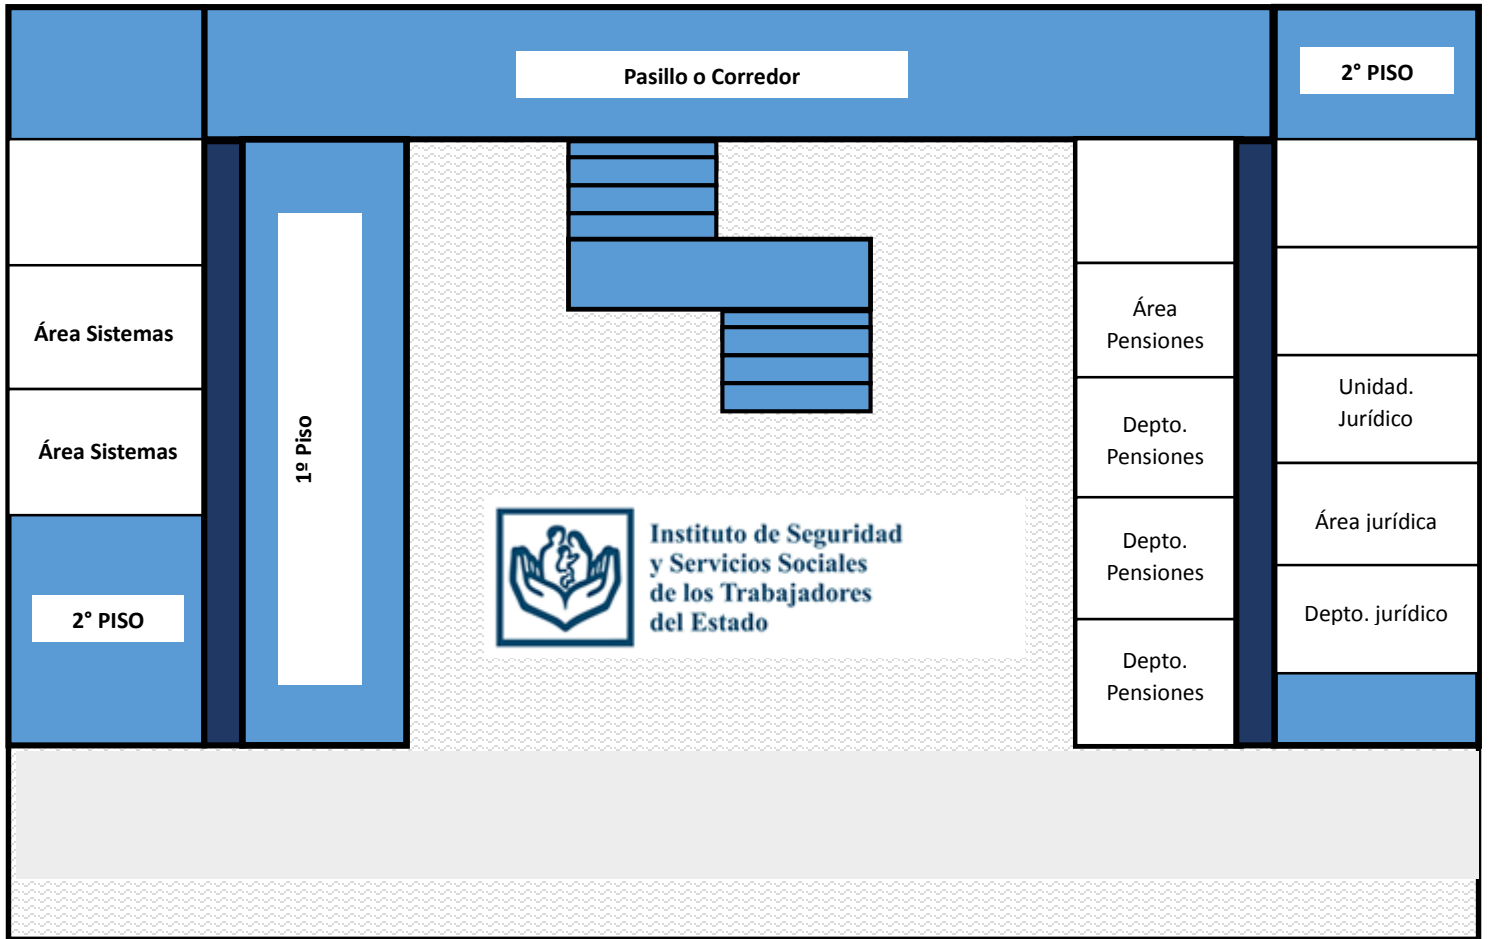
Pasillo o Corredor

2° PISO

Área Sistemas

Área Sistemas

2° PISO

1º Piso

Instituto de Seguridad y Servicios Sociales de los Trabajadores del Estado

Área Pensiones

Depto. Pensiones

Depto. Pensiones

Depto. Pensiones

Unidad. Jurídico

Área jurídica

Depto. jurídico